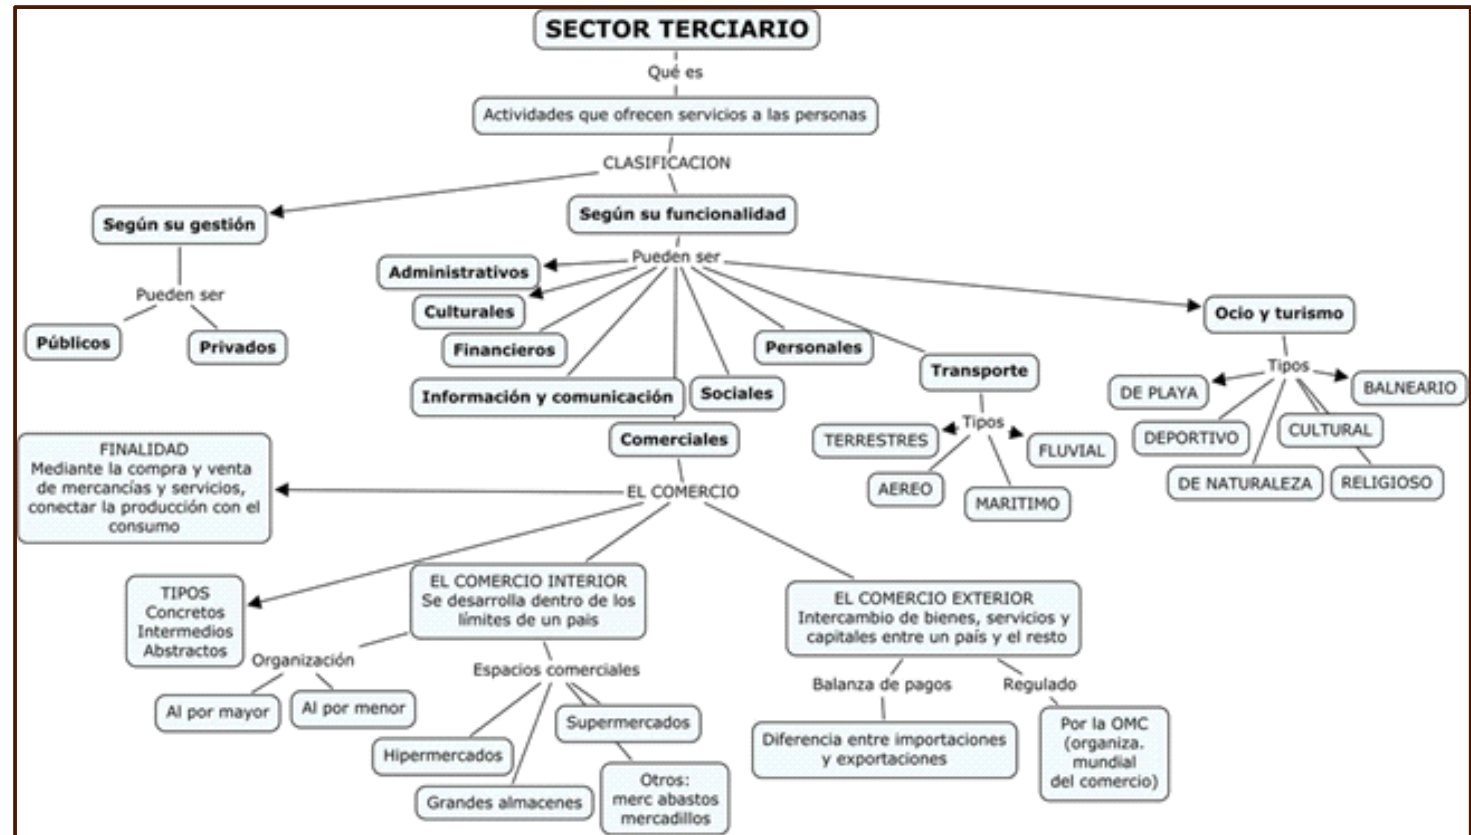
SECTOR TERCIARIO

Qué es

Actividades que ofrecen servicios a las personas

CLASIFICACION

Según su gestión

Pueden ser

Públicos

Privados

Según su funcionalidad

Pueden ser

Administrativos

Culturales

Financieros

Información y comunicación

Comerciales

Sociales

Personales

Transporte

Tipos

TERRESTRES

FLUVIAL

AEREO

MARITIMO

Ocio y turismo

Tipos

DE PLAYA

BALNEARIO

DEPORTIVO

CULTURAL

DE NATURALEZA

RELIGIOSO

FINALIDAD
Mediante la compra y venta de mercancías y servicios, conectar la producción con el consumo

EL COMERCIO

TIPOS
Concretos
Intermedios
Abstractos

EL COMERCIO INTERIOR
Se desarrolla dentro de los límites de un país

Organización

Al por mayor

Al por menor

Espacios comerciales

Hipermercados

Grandes almacenes

Supermercados

Otros:
merc abastos
mercadillos

EL COMERCIO EXTERIOR
Intercambio de bienes, servicios y capitales entre un país y el resto

Balanza de pagos

Diferencia entre importaciones y exportaciones

Regulado

Por la OMC
(organiza.
mundial
del comercio)